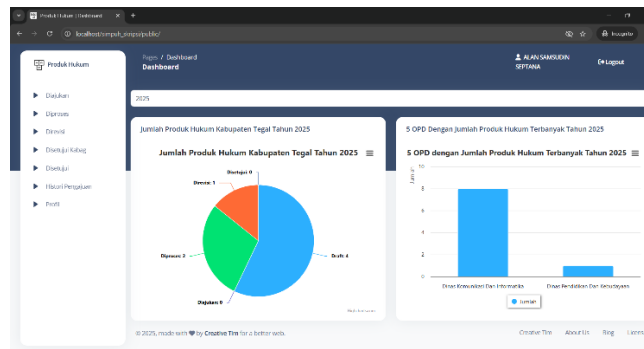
Produk Hukum | Dashboard ×
localhost/simpah_simpo/public/
Incognito

Produk Hukum

Diajukan
Diproses
Direvisi
Disetujui Kabag
Disetujui
Histori Pengajuan
Profil

Pages / Dashboard
Dashboard

ALAN SAMSUDIN SEPTANA
Logout

2025

Jumlah Produk Hukum Kabupaten Tegal Tahun 2025

Jumlah Produk Hukum Kabupaten Tegal Tahun 2025

Disetujui: 0
Direvisi: 1
Diproses: 2
Diajukan: 0
Draft: 4

Highcharts.com

5 OPD Dengan Jumlah Produk Hukum Terbanyak Tahun 2025

5 OPD dengan Jumlah Produk Hukum Terbanyak Tahun 2025

Jumlah
10
8
6
4
2
0

Dinas Komunikasi Dan Informatika
Dinas Pendidikan Dan Kebudayaan

Jumlah

© 2025, made with ♥ by Creative Tim for a better web.

Creative Tim About Us Blog License